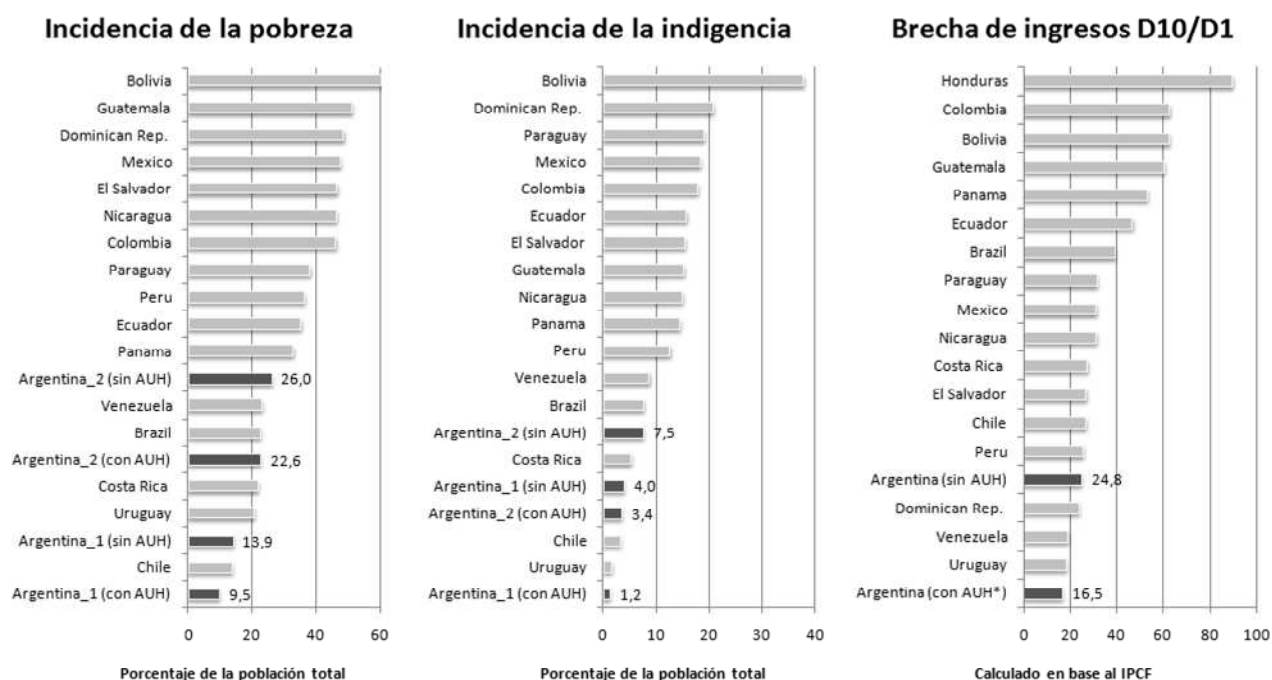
Incidencia de la pobreza

Bolivia
Guatemala
Dominican Rep.
Mexico
El Salvador
Nicaragua
Colombia
Paraguay
Peru
Ecuador
Panama
Argentina_2 (sin AUH) 26,0
Venezuela
Brazil
Argentina_2 (con AUH) 22,6
Costa Rica
Uruguay
Argentina_1 (sin AUH) 13,9
Chile
Argentina_1 (con AUH) 9,5

0 20 40 60

Porcentaje de la población total

Incidencia de la indigencia

Bolivia
Dominican Rep.
Paraguay
Mexico
Colombia
Ecuador
El Salvador
Guatemala
Nicaragua
Panama
Peru
Venezuela
Brazil
Argentina_2 (sin AUH) 7,5
Costa Rica
Argentina_1 (sin AUH) 4,0
Argentina_2 (con AUH) 3,4
Chile
Uruguay
Argentina_1 (con AUH) 1,2

0 10 20 30 40

Porcentaje de la población total

Brecha de ingresos D10/D1

Honduras
Colombia
Bolivia
Guatemala
Panama
Ecuador
Brazil
Paraguay
Mexico
Nicaragua
Costa Rica
El Salvador
Chile
Peru
Argentina (sin AUH) 24,8
Dominican Rep.
Venezuela
Uruguay
Argentina (con AUH*) 16,5

0 20 40 60 80 100

Calculado en base al IPCF